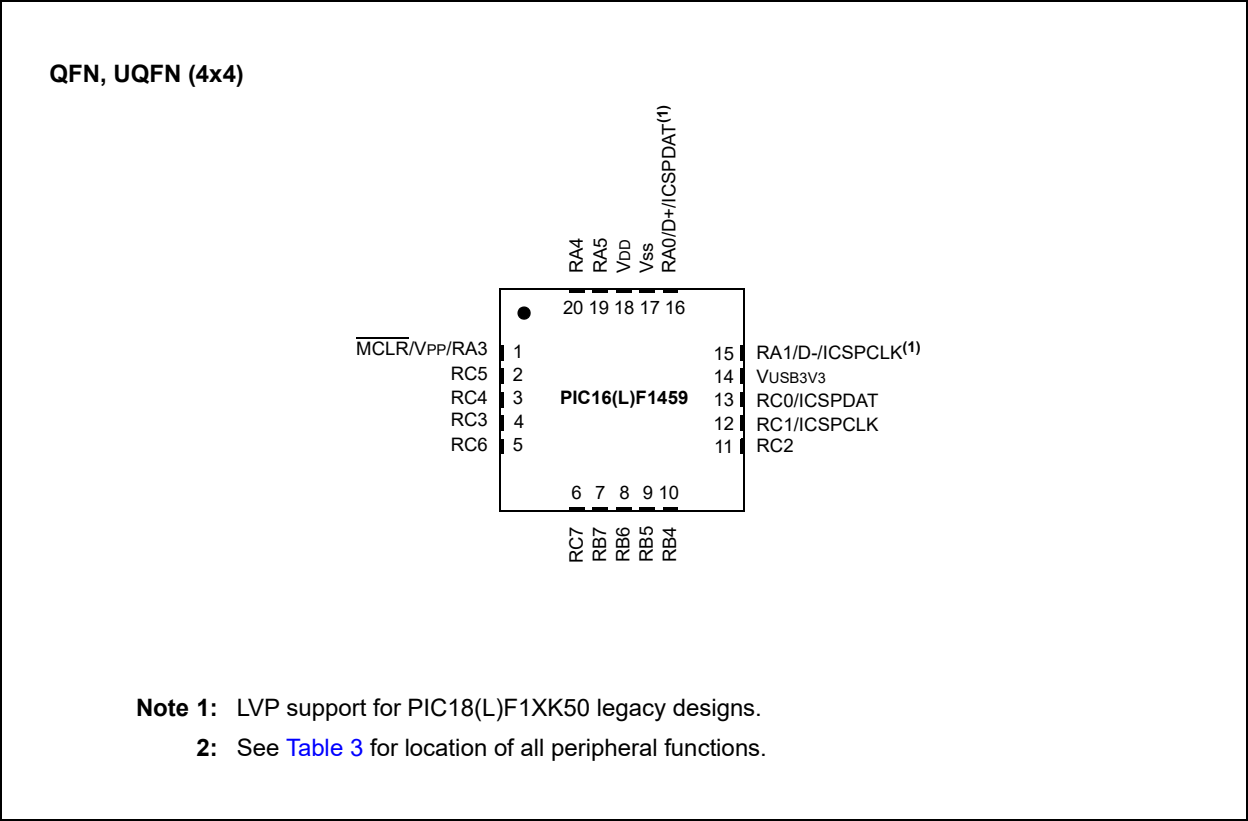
QFN, UQFN (4x4)

RA4
RA5
VDD
Vss
RA0/D+/ICSPDAT$^{(1)}$

20 19 18 17 16

$\overline{\text{MCLR}}$/VPP/RA3 1
RC5 2
RC4 3
RC3 4
RC6 5

PIC16(L)F1459

15 RA1/D-/ICSPCLK$^{(1)}$
14 VUSB3V3
13 RC0/ICSPDAT
12 RC1/ICSPCLK
11 RC2

6 7 8 9 10

RC7
RB7
RB6
RB5
RB4

Note 1: LVP support for PIC18(L)F1XK50 legacy designs.

2: See Table 3 for location of all peripheral functions.